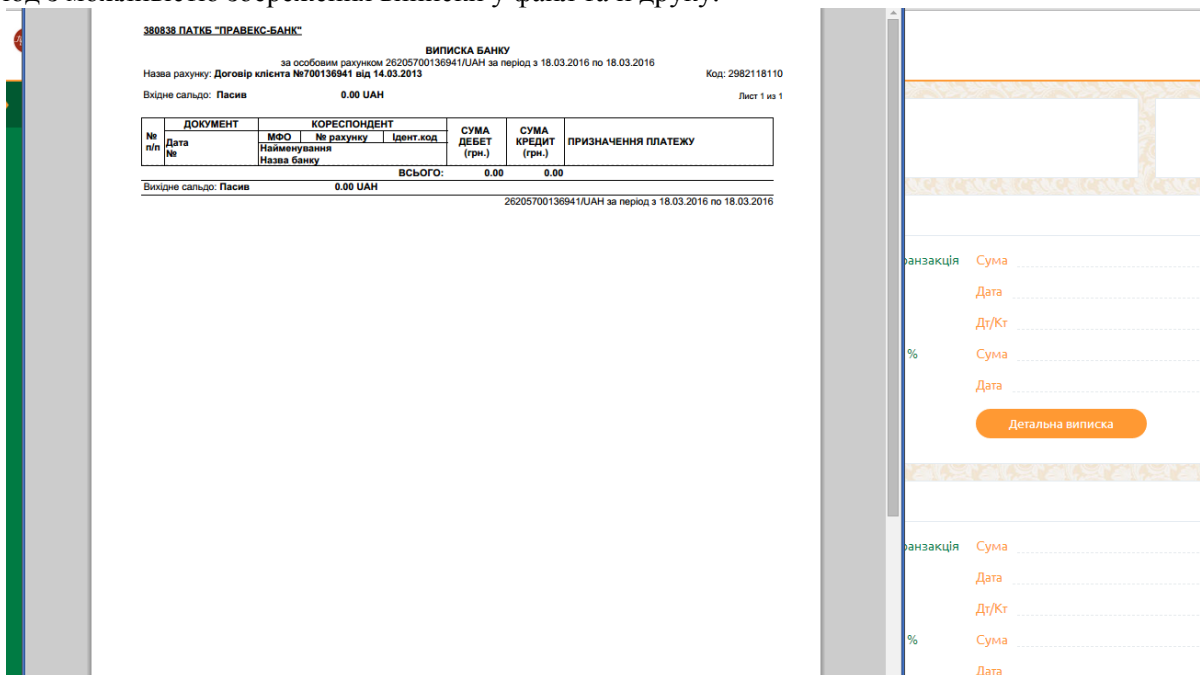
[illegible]

380838 ПАТКБ "ПРАВЕКС-БАНК"

ВИПИСКА БАНКУ
за особовим рахунком 26205700136941/UAH за період з 18.03.2016 по 18.03.2016

Назва рахунку: Договір клієнта №700136941 від 14.03.2013

Код: 2982118110

Вхідне сальдо: Пасив 0.00 UAH

Лист 1 из 1

| № п/п | ДОКУМЕНТ Дата № | КОРЕСПОНДЕНТ МФО | № рахунку | Ідент.код | СУМА ДЕБЕТ (грн.) | СУМА КРЕДИТ (грн.) | ПРИЗНАЧЕННЯ ПЛАТЕЖУ |
|---|---|---|---|---|---|---|---|
| | | Найменування Назва банку | | | | | |
| | | | | ВСЬОГО: | 0.00 | 0.00 | |

Вихідне сальдо: Пасив 0.00 UAH

26205700136941/UAH за період з 18.03.2016 по 18.03.2016

ранзакція Сума
Дата
Дт/Кт
% Сума
Дата
Детальна виписка

ранзакція Сума
Дата
Дт/Кт
% Сума
Дата